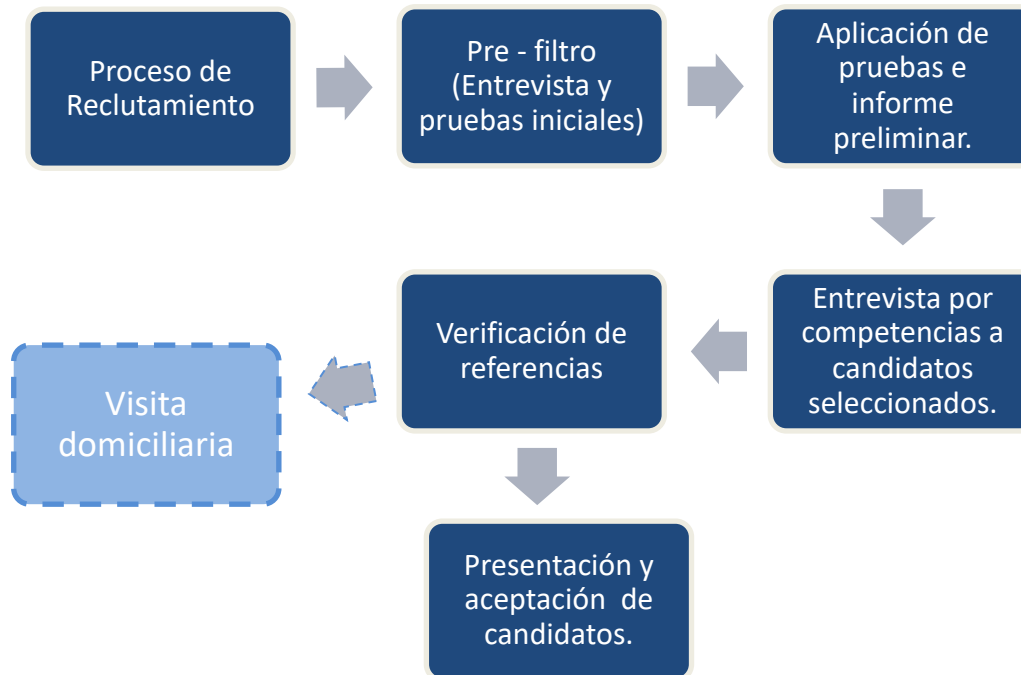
Proceso de Reclutamiento

Pre - filtro (Entrevista y pruebas iniciales)

Aplicación de pruebas e informe preliminar.

Entrevista por competencias a candidatos seleccionados.

Verificación de referencias

Visita domiciliaria

Presentación y aceptación de candidatos.